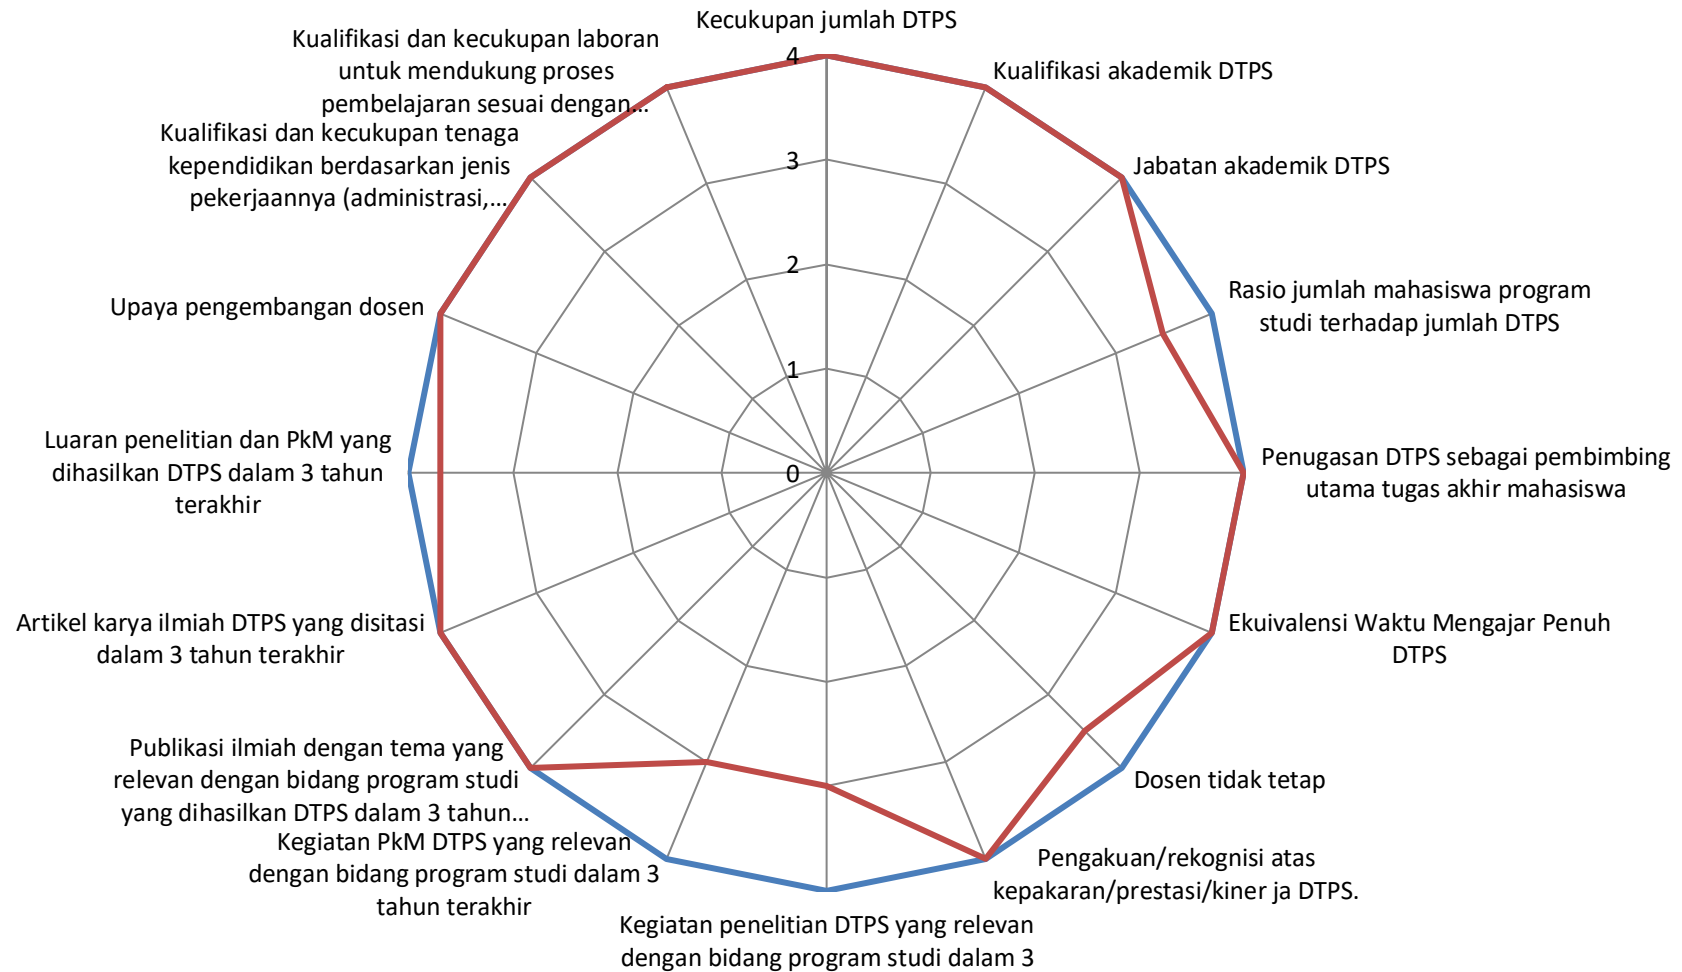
Kecukupan jumlah DTPS

4

3

2

1

0

Kualifikasi akademik DTPS

Jabatan akademik DTPS

Rasio jumlah mahasiswa program studi terhadap jumlah DTPS

Penugasan DTPS sebagai pembimbing utama tugas akhir mahasiswa

Ekuivalensi Waktu Mengajar Penuh DTPS

Dosen tidak tetap

Pengakuan/rekognisi atas kepakaran/prestasi/kiner ja DTPS.

Kegiatan penelitian DTPS yang relevan dengan bidang program studi dalam 3

Kegiatan PkM DTPS yang relevan dengan bidang program studi dalam 3 tahun terakhir

Publikasi ilmiah dengan tema yang relevan dengan bidang program studi yang dihasilkan DTPS dalam 3 tahun…

Artikel karya ilmiah DTPS yang disitasi dalam 3 tahun terakhir

Luaran penelitian dan PkM yang dihasilkan DTPS dalam 3 tahun terakhir

Upaya pengembangan dosen

Kualifikasi dan kecukupan tenaga kependidikan berdasarkan jenis pekerjaannya (administrasi,…

Kualifikasi dan kecukupan laboran untuk mendukung proses pembelajaran sesuai dengan…